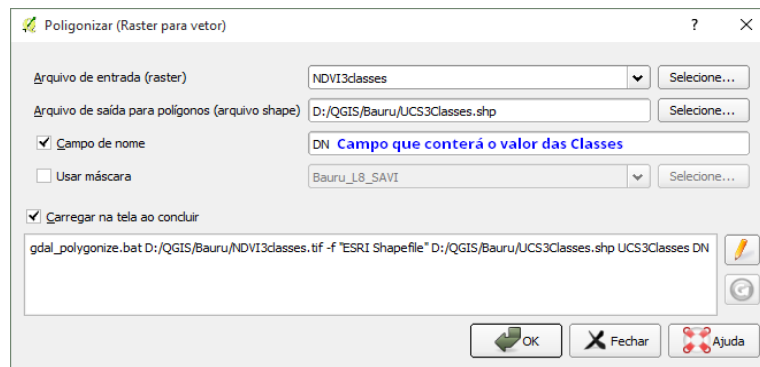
Poligonizar (Raster para vetor)

?

Arquivo de entrada (raster)
NDVI3classes
Selecione...

Arquivo de saída para polígonos (arquivo shape)
D:/QGIS/Bauru/UCS3Classes.shp
Selecione...

Campo de nome
DN Campo que conterá o valor das Classes

Usar máscara
Bauru_L8_SAVI
Selecione...

Carregar na tela ao concluir

gdal_polygonize.bat D:/QGIS/Bauru/NDVI3classes.tif -f "ESRI Shapefile" D:/QGIS/Bauru/UCS3Classes.shp UCS3Classes DN

OK
Fechar
Ajuda